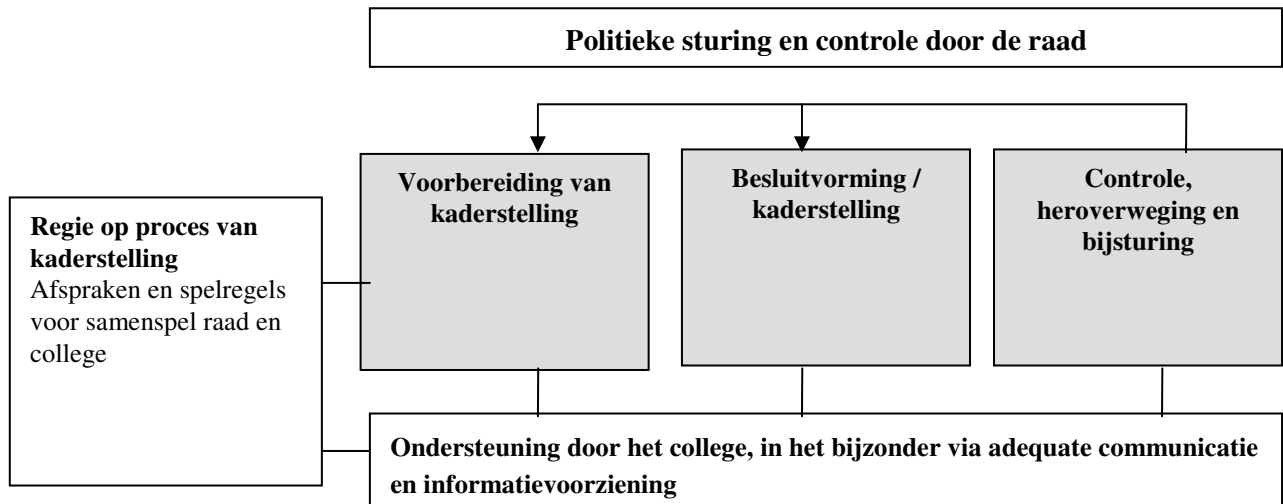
Politieke sturing en controle door de raad

Voorbereiding van kaderstelling

Besluitvorming / kaderstelling

Controle, heroverweging en bijsturing

Regie op proces van kaderstelling
Afspraken en spelregels voor samenspel raad en college

Ondersteuning door het college, in het bijzonder via adequate communicatie en informatievoorziening